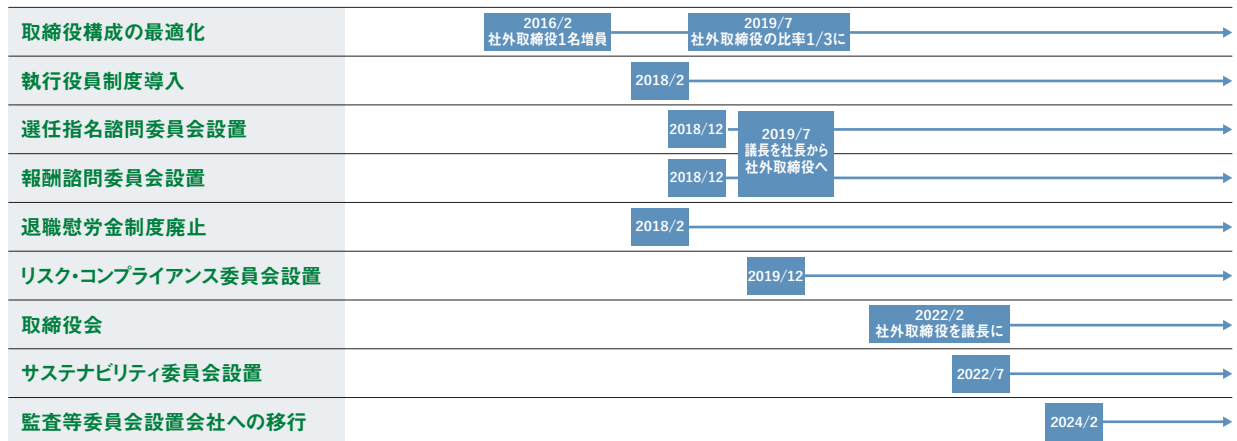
| | |
|---|---|
| 取締役構成の最適化 | 2016/2 社外取締役1名増員 → 2019/7 社外取締役の比率1/3に |
| 執行役員制度導入 | 2018/2 |
| 選任指名諮問委員会設置 | 2018/12 → 2019/7 議長を社長から社外取締役へ |
| 報酬諮問委員会設置 | 2018/12 |
| 退職慰労金制度廃止 | 2018/2 |
| リスク・コンプライアンス委員会設置 | 2019/12 |
| 取締役会 | 2022/2 社外取締役を議長に |
| サステナビリティ委員会設置 | 2022/7 |
| 監査等委員会設置会社への移行 | 2024/2 |